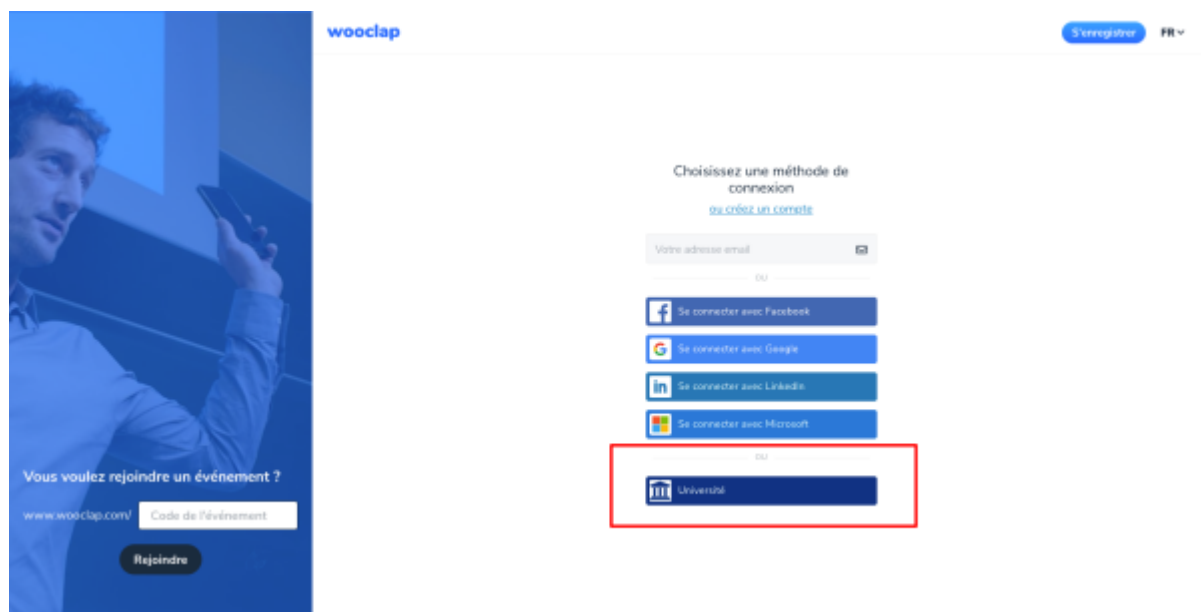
Vous voulez rejoindre un événement ?

www.wooclap.com/ Code de l'événement

Rejoindre

wooclap

S'enregistrer FR

Choisissez une méthode de connexion

ou créez un compte

Votre adresse email

ou

Se connecter avec Facebook

Se connecter avec Google

Se connecter avec LinkedIn

Se connecter avec Microsoft

ou

Université